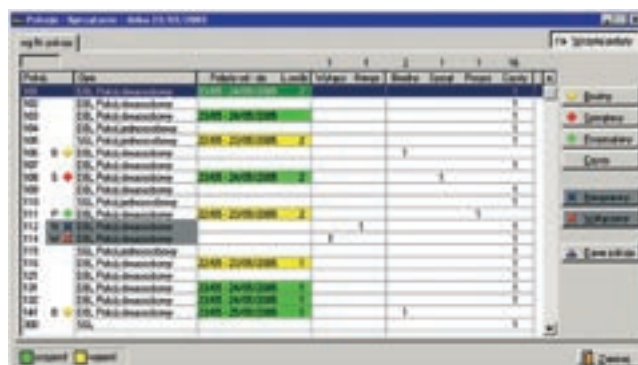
Pokoje - Sprzątanie - dzień 23/05/2005

Wg/lit pokoje

Wszystkie pokoje

| Pokój | Opis | Pobyt od - do | Łóżka | Wyjazd | Przyjazd | Brudny | Sprząt. | Przegl. | Czysty |
|---|---|---|---|---|---|---|---|---|---|
| 101 | DBL Pokój dwuosobowy | 22/05 - 24/05/2005 | 2 | | | | | | |
| 102 | DBL Pokój dwuosobowy | | | | | | | | 1 |
| 103 | DBL Pokój dwuosobowy | 23/05 - 24/05/2005 | | | | | | | 1 |
| 104 | DBL Pokój jednoosobowy | | | | | | | | 1 |
| 105 | DBL Pokój jednoosobowy | 22/05 - 23/05/2005 | 2 | | | | | | 1 |
| 106 | DBL Pokój dwuosobowy | | | | | 1 | | | |
| 107 | DBL Pokój dwuosobowy | | | | | | | | 1 |
| 108 | DBL Pokój dwuosobowy | 22/05 - 24/05/2005 | 2 | | | | 1 | | |
| 109 | DBL Pokój dwuosobowy | | | | | | | | 1 |
| 110 | DBL Pokój jednoosobowy | | | | | | | | 1 |
| 111 | DBL Pokój dwuosobowy | 22/05 - 23/05/2005 | 2 | | | | | 1 | |
| 112 | DBL Pokój dwuosobowy | | | | 1 | | | | |
| 113 | DBL Pokój dwuosobowy | | | | | | | | 1 |
| 114 | DBL Pokój dwuosobowy | | | 1 | | | | | |
| 115 | DBL Pokój jednoosobowy | | | | | | | | 1 |
| 116 | DBL Pokój dwuosobowy | 22/05 - 23/05/2005 | 1 | | | | | | 1 |
| 120 | DBL Pokój dwuosobowy | | | | | | | | 1 |
| 121 | DBL Pokój dwuosobowy | | | | | | | | 1 |
| 130 | DBL Pokój dwuosobowy | 22/05 - 24/05/2005 | 1 | | | | | | 1 |
| 132 | DBL Pokój dwuosobowy | 22/05 - 24/05/2005 | 1 | | | | | | 1 |
| 141 | DBL Pokój dwuosobowy | 22/05 - 25/05/2005 | 1 | | | 1 | | | |
| 160 | DBL | | | | | | | | 1 |

1 4 2 1 1 16

Brudny
Sprzątany
Przeglądany
Czysty
Niesprawny
Wyłączony
Zmień pokoje

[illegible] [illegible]

Zamknij